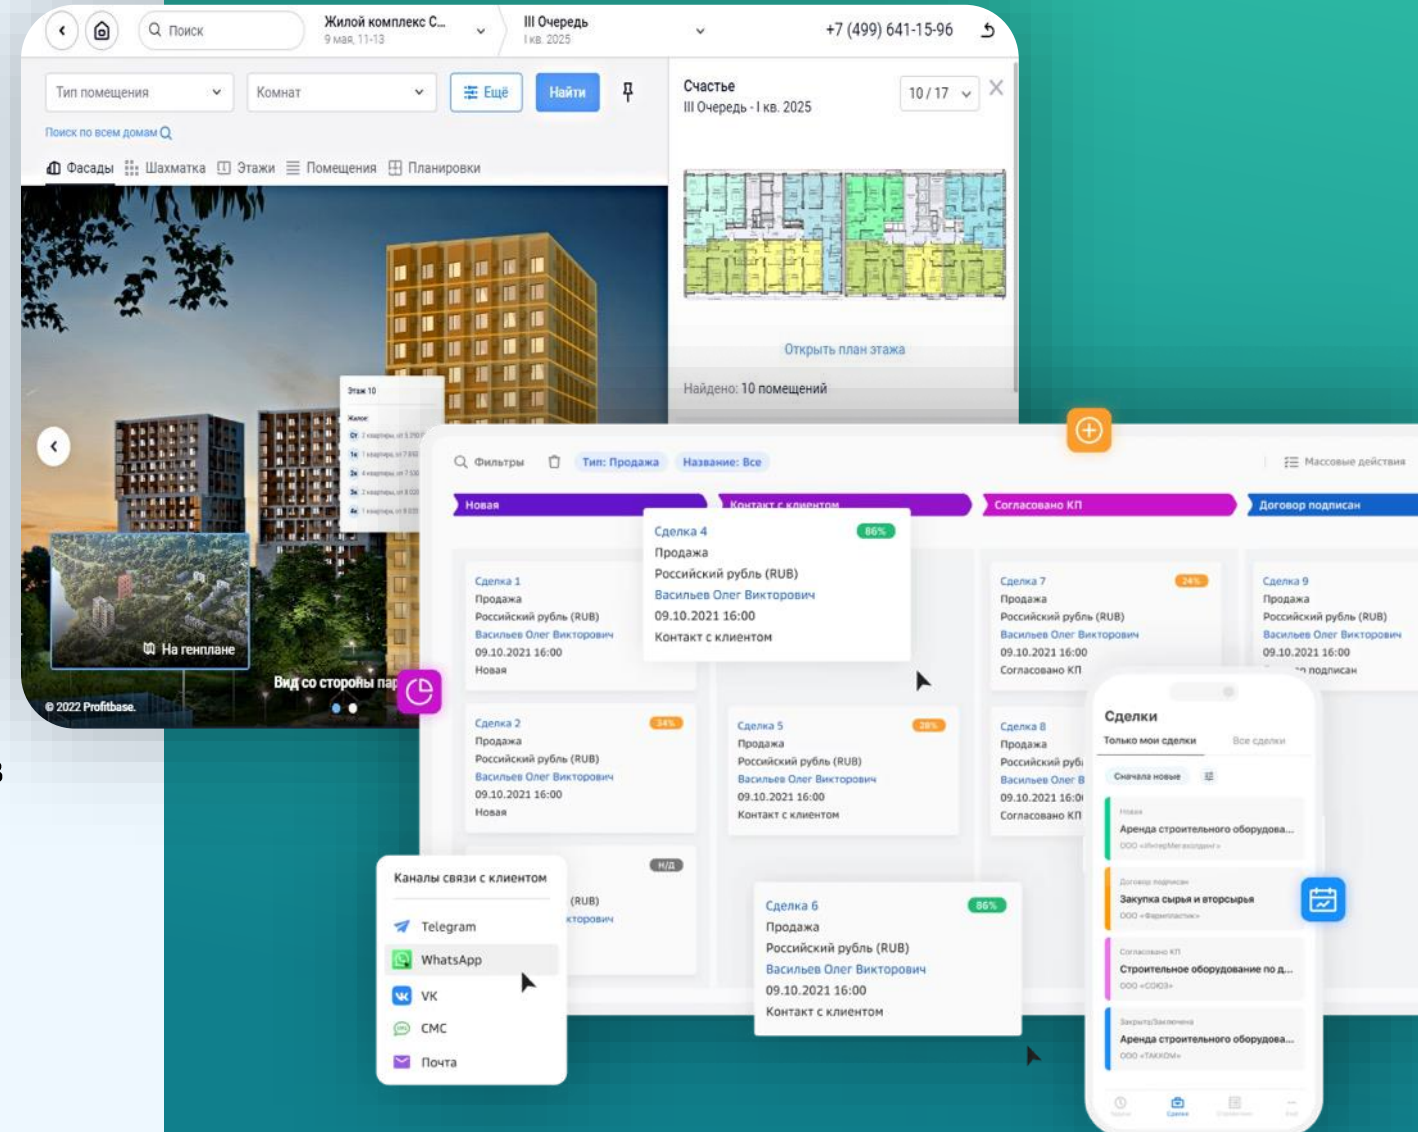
Поиск
Жилой комплекс С...
9 мая, 11-13
III Очередь
I кв. 2025
+7 (499) 641-15-96

Тип помещения
Комнат
Ещё
Найти
Поиск по всем домам

Фасады
Шахматка
Этажи
Помещения
Планировки

Счастье
III Очередь - I кв. 2025
10 / 17

Открыть план этажа
Найдено: 10 помещений

Этаж 10
Жилое

На генплане
Вид со стороны пар
© 2022 Profitbase.

Фильтры
Тип: Продажа
Название: Все
Массовые действия

Новая
Контакт с клиентом
Согласовано КП
Договор подписан

Сделка 4
86%
Продажа
Российский рубль (RUB)
Васильев Олег Викторович
09.10.2021 16:00
Контакт с клиентом

Сделка 1
Продажа
Российский рубль (RUB)
Васильев Олег Викторович
09.10.2021 16:00
Новая

Сделка 7
24%
Продажа
Российский рубль (RUB)
Васильев Олег Викторович
09.10.2021 16:00
Согласовано КП

Сделка 9
Продажа
Российский рубль (RUB)
Васильев Олег Викторович
09.10.2021 16:00
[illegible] подписан

Сделка 2
34%
Продажа
Российский рубль (RUB)
Васильев Олег Викторович
09.10.2021 16:00
Новая

Сделка 5
28%
Продажа
Российский рубль (RUB)
Васильев Олег Викторович
09.10.2021 16:00
Контакт с клиентом

Сделка 8
Продажа
Российский рубл
Васильев Олег В
09.10.2021 16:0
Согласовано КП

Н/Д
(RUB)
кторович

Каналы связи с клиентом
Telegram
WhatsApp
VK
СМС
Почта

Сделка 6
86%
Продажа
Российский рубль (RUB)
Васильев Олег Викторович
09.10.2021 16:00
Контакт с клиентом

Сделки
Только мои сделки
Все сделки
Сначала новые
Новая
Аренда строительного оборудова...
ООО «ИнтерМегахолдинг»
Договор подписан
Закупка сырья и вторсырья
ООО «Фармпластик»
Согласовано КП
Строительное оборудование по д...
ООО «СОЮЗ»
Закрыта/Заключена
Аренда строительного оборудова...
ООО «ТАКХОМ»
Сделки